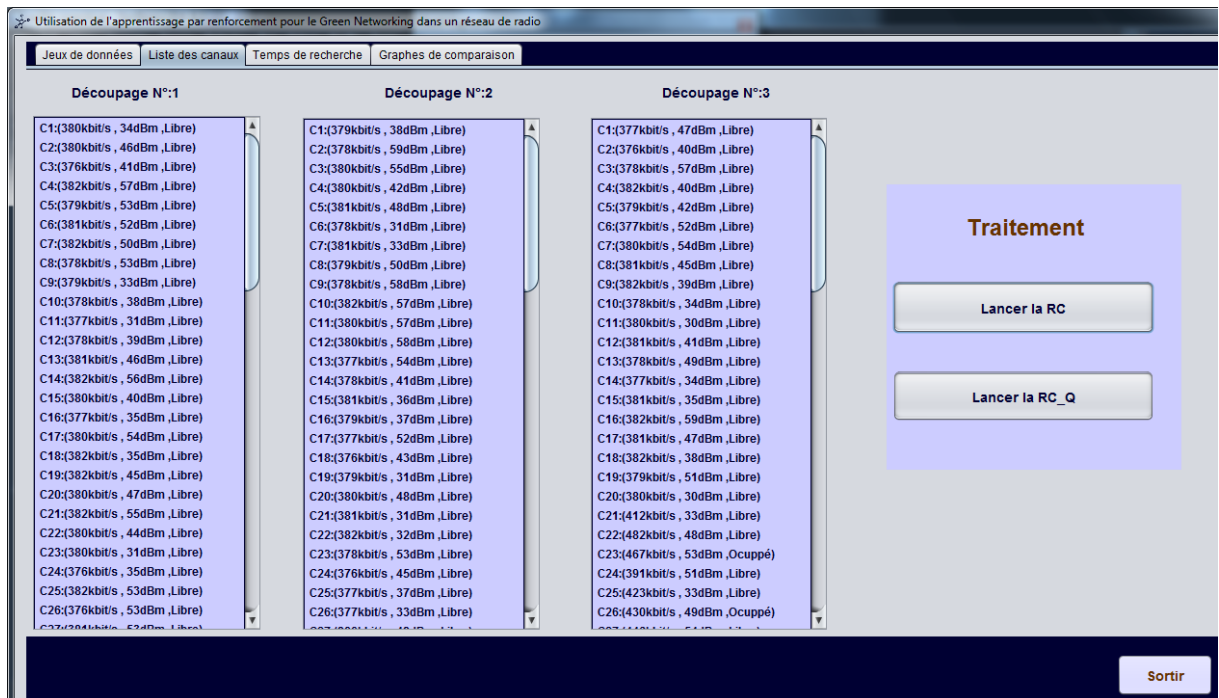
Utilisation de l'apprentissage par renforcement pour le Green Networking dans un réseau de radio

Jeux de données | Liste des canaux | Temps de recherche | Graphes de comparaison

Découpage N°:1

C1:(380kbit/s , 34dBm ,Libre)
C2:(380kbit/s , 46dBm ,Libre)
C3:(376kbit/s , 41dBm ,Libre)
C4:(382kbit/s , 57dBm ,Libre)
C5:(379kbit/s , 53dBm ,Libre)
C6:(381kbit/s , 52dBm ,Libre)
C7:(382kbit/s , 50dBm ,Libre)
C8:(378kbit/s , 53dBm ,Libre)
C9:(379kbit/s , 33dBm ,Libre)
C10:(378kbit/s , 38dBm ,Libre)
C11:(377kbit/s , 31dBm ,Libre)
C12:(378kbit/s , 39dBm ,Libre)
C13:(381kbit/s , 46dBm ,Libre)
C14:(382kbit/s , 56dBm ,Libre)
C15:(380kbit/s , 40dBm ,Libre)
C16:(377kbit/s , 35dBm ,Libre)
C17:(380kbit/s , 54dBm ,Libre)
C18:(382kbit/s , 35dBm ,Libre)
C19:(382kbit/s , 45dBm ,Libre)
C20:(380kbit/s , 47dBm ,Libre)
C21:(382kbit/s , 55dBm ,Libre)
C22:(380kbit/s , 44dBm ,Libre)
C23:(380kbit/s , 31dBm ,Libre)
C24:(376kbit/s , 35dBm ,Libre)
C25:(382kbit/s , 53dBm ,Libre)
C26:(376kbit/s , 53dBm ,Libre)
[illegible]

Découpage N°:2

C1:(379kbit/s , 38dBm ,Libre)
C2:(378kbit/s , 59dBm ,Libre)
C3:(380kbit/s , 55dBm ,Libre)
C4:(380kbit/s , 42dBm ,Libre)
C5:(381kbit/s , 48dBm ,Libre)
C6:(378kbit/s , 31dBm ,Libre)
C7:(381kbit/s , 33dBm ,Libre)
C8:(379kbit/s , 50dBm ,Libre)
C9:(378kbit/s , 58dBm ,Libre)
C10:(382kbit/s , 57dBm ,Libre)
C11:(380kbit/s , 57dBm ,Libre)
C12:(380kbit/s , 58dBm ,Libre)
C13:(377kbit/s , 54dBm ,Libre)
C14:(378kbit/s , 41dBm ,Libre)
C15:(381kbit/s , 36dBm ,Libre)
C16:(379kbit/s , 37dBm ,Libre)
C17:(377kbit/s , 52dBm ,Libre)
C18:(376kbit/s , 43dBm ,Libre)
C19:(379kbit/s , 31dBm ,Libre)
C20:(380kbit/s , 48dBm ,Libre)
C21:(381kbit/s , 31dBm ,Libre)
C22:(382kbit/s , 32dBm ,Libre)
C23:(378kbit/s , 53dBm ,Libre)
C24:(376kbit/s , 45dBm ,Libre)
C25:(377kbit/s , 37dBm ,Libre)
C26:(377kbit/s , 33dBm ,Libre)
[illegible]

Découpage N°:3

C1:(377kbit/s , 47dBm ,Libre)
C2:(376kbit/s , 40dBm ,Libre)
C3:(378kbit/s , 57dBm ,Libre)
C4:(382kbit/s , 40dBm ,Libre)
C5:(379kbit/s , 42dBm ,Libre)
C6:(377kbit/s , 52dBm ,Libre)
C7:(380kbit/s , 54dBm ,Libre)
C8:(381kbit/s , 45dBm ,Libre)
C9:(382kbit/s , 39dBm ,Libre)
C10:(378kbit/s , 34dBm ,Libre)
C11:(380kbit/s , 30dBm ,Libre)
C12:(381kbit/s , 41dBm ,Libre)
C13:(378kbit/s , 49dBm ,Libre)
C14:(377kbit/s , 34dBm ,Libre)
C15:(381kbit/s , 35dBm ,Libre)
C16:(382kbit/s , 59dBm ,Libre)
C17:(381kbit/s , 47dBm ,Libre)
C18:(382kbit/s , 38dBm ,Libre)
C19:(379kbit/s , 51dBm ,Libre)
C20:(380kbit/s , 30dBm ,Libre)
C21:(412kbit/s , 33dBm ,Libre)
C22:(482kbit/s , 48dBm ,Libre)
C23:(467kbit/s , 53dBm ,Ocuppé)
C24:(391kbit/s , 51dBm ,Libre)
C25:(423kbit/s , 33dBm ,Libre)
C26:(430kbit/s , 49dBm ,Ocuppé)
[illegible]

Traitement

Lancer la RC

Lancer la RC_Q

Sortir